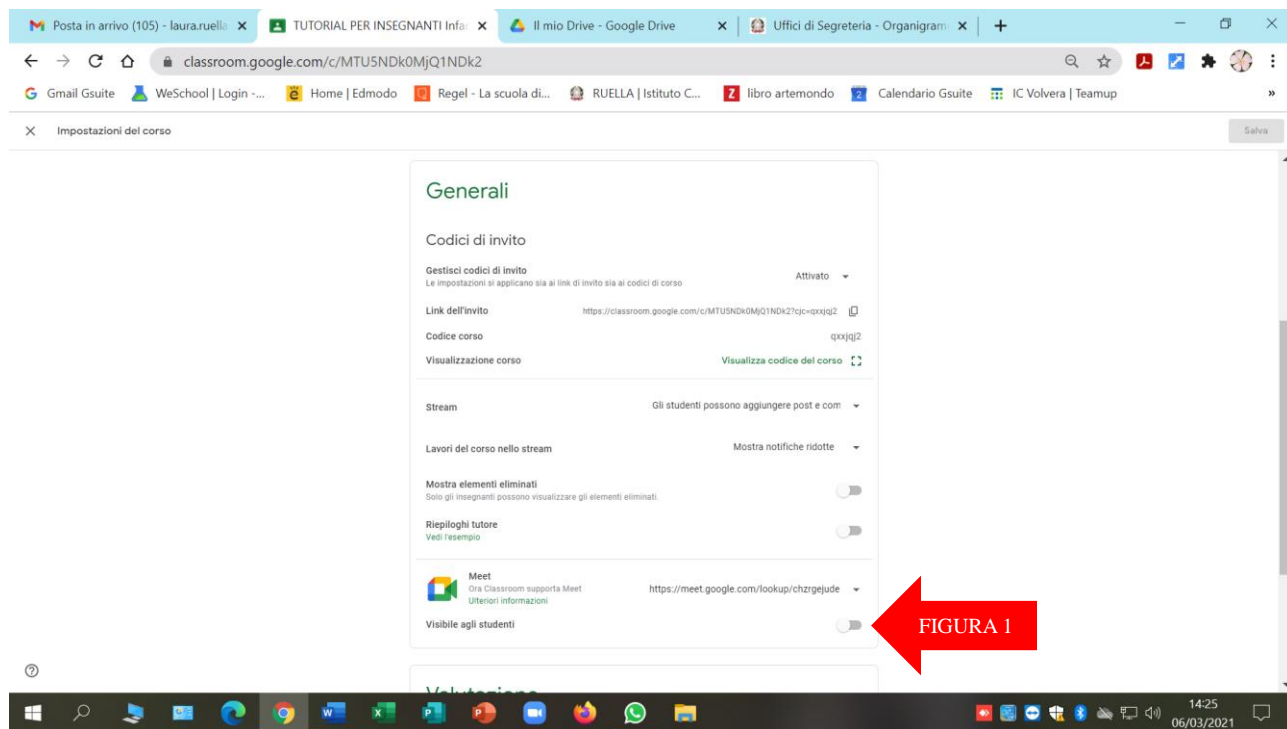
Posta in arrivo (105) - laura.ruella
TUTORIAL PER INSEGNANTI Infa
Il mio Drive - Google Drive
Uffici di Segreteria - Organigram

classroom.google.com/c/MTU5NDk0MjQ1NDk2

Gmail Gsuite   WeSchool | Login -...   Home | Edmodo   Regel - La scuola di...   RUELLA | Istituto C...   libro artemondo   Calendario Gsuite   IC Volvera | Teamup

Impostazioni del corso

Salva

Generali

Codici di invito

Gestisci codici di invito
Le impostazioni si applicano sia ai link di invito sia ai codici di corso
Attivato

Link dell'invito
https://classroom.google.com/c/MTU5NDk0MjQ1NDk2?cjc=qxxjqj2

Codice corso
qxxjqj2

Visualizzazione corso
Visualizza codice del corso

Stream
Gli studenti possono aggiungere post e com

Lavori del corso nello stream
Mostra notifiche ridotte

Mostra elementi eliminati
Solo gli insegnanti possono visualizzare gli elementi eliminati.

Riepiloghi tutore
Vedi l'esempio

Meet
Ora Classroom supporta Meet
Ulteriori informazioni
https://meet.google.com/lookup/chzrgejude

Visibile agli studenti

FIGURA 1

Valutazione

14:25
06/03/2021